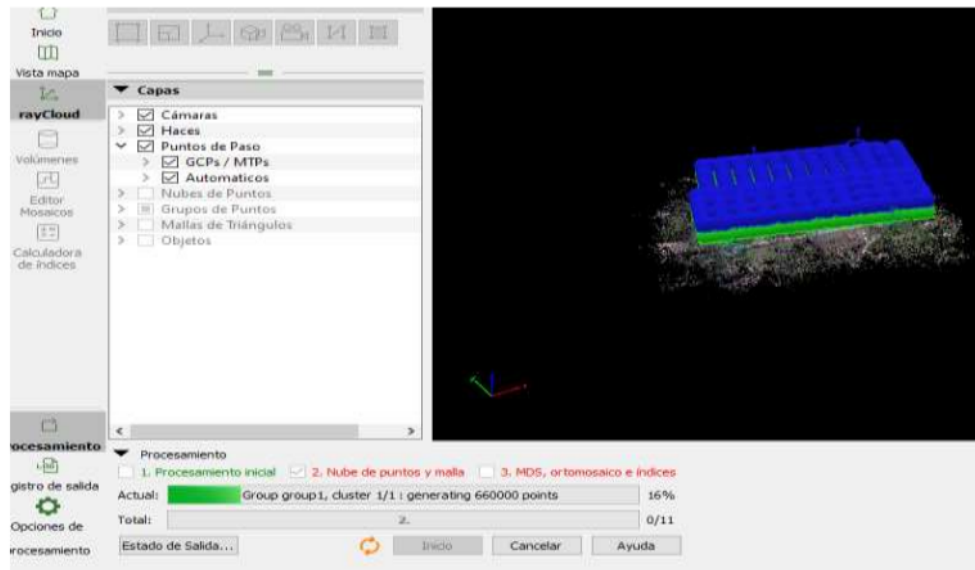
Inicio
Vista mapa
rayCloud
Volúmenes
Editor Mosaicos
Calculadora de índices

Capas
Cámaras
Haces
Puntos de Paso
GCPs / MTPs
Automaticos
Nubes de Puntos
Grupos de Puntos
Mallas de Triángulos
Objetos

rocesamiento
gistro de salida
Opciones de rocesamiento

Procesamiento
1. Procesamiento inicial
2. Nube de puntos y malla
3. MDS, ortomosaico e índices
Actual: Group group1, cluster 1/1 : generating 660000 points 16%
Total: 2. 0/11
Estado de Salida...
Inicio
Cancelar
Ayuda